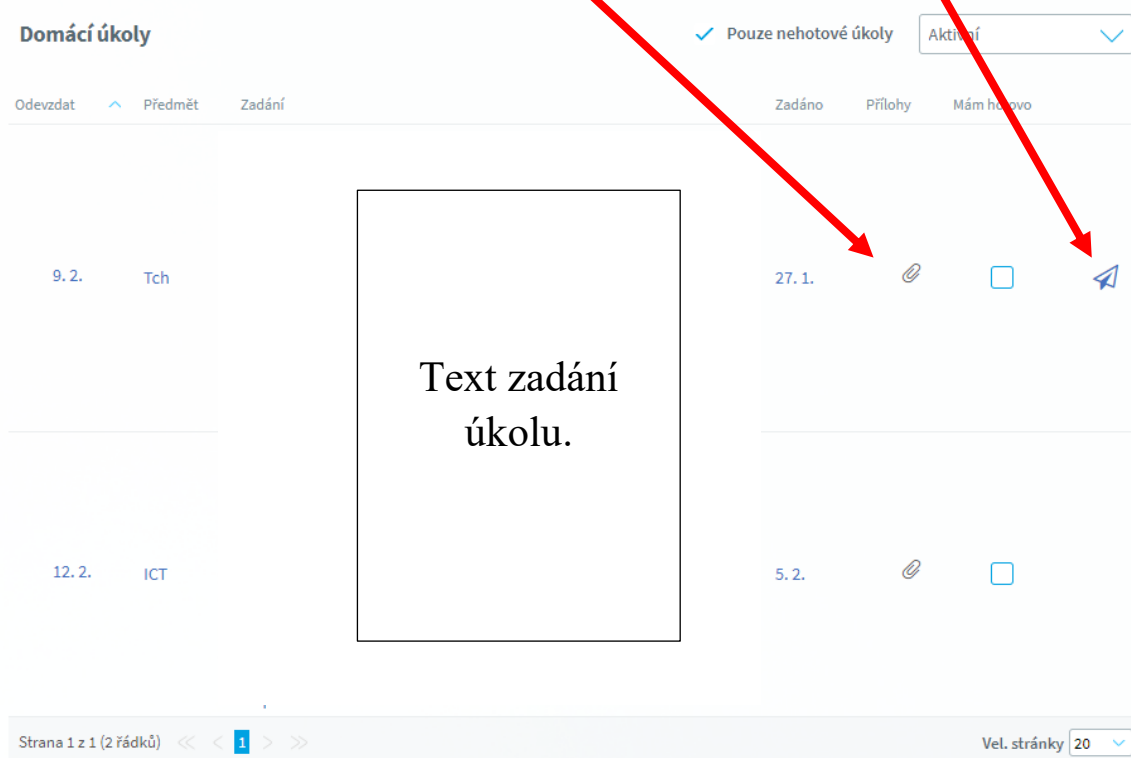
Domácí úkoly

Pouze nehotové úkoly

Akti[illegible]

| Odevzdat | Předmět | Zadání | Zadáno | Přílohy | Mám h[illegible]ovo |
|---|---|---|---|---|---|
| 9. 2. | Tch | | 27. 1. | | |
| 12. 2. | ICT | | 5. 2. | | |

Text zadání úkolu.

Strana 1 z 1 (2 řádků) 1

Vel. stránky 20